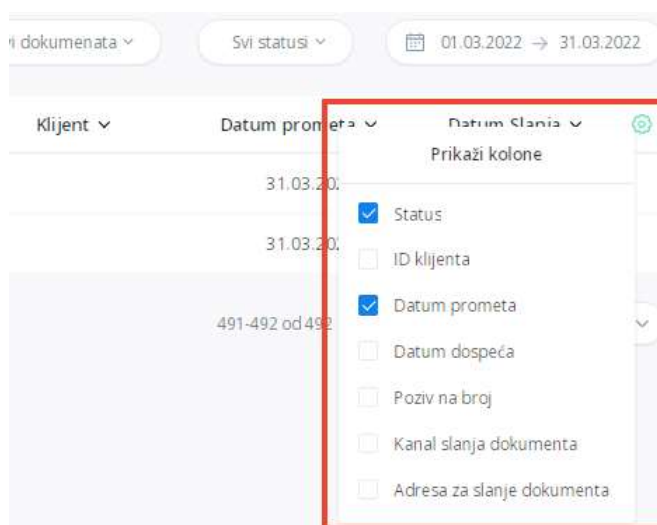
i dokumenata ⌄

Svi statusi ⌄

01.03.2022 → 31.03.2022

Klijent ⌄

Datum prom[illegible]

Datum Slanja ⌄

31.03.20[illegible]

31.03.20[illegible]

491-492 od 49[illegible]

Prikaži kolone

Status

ID klijenta

Datum prometa

Datum dospeća

Poziv na broj

Kanal slanja dokumenta

Adresa za slanje dokumenta